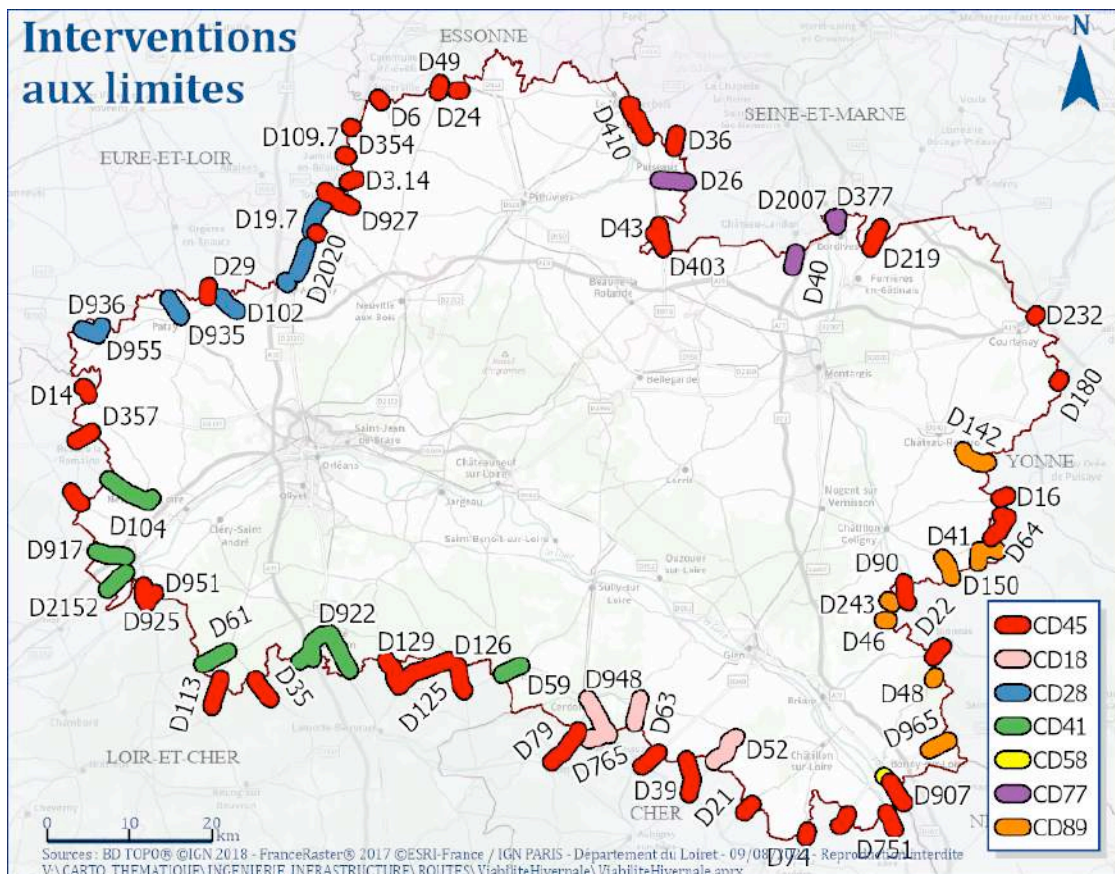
Interventions aux limites

N

ESSONNE
SEINE-ET-MARNE
EURE-ET-LOIR
YONNE
LOIR-ET-CHER
CHER

D49
D6
D24
D109.7
D354
D3.14
D927
D19.7
D2020
D29
D102
D935
D936
D955
D14
D357
D104
D917
D2152
D951
D925
D61
D113
D35
D922
D129
D125
D126
D59
D948
D63
D79
D765
D39
D21
D52
D74
D751
D907
D965
D48
D46
D22
D243
D90
D41
D150
D64
D16
D142
D180
D232
D219
D377
D2007
D40
D403
D43
D26
D36
D410

| | |
|---|---|
| | CD45 |
| | CD18 |
| | CD28 |
| | CD41 |
| | CD58 |
| | CD77 |
| | CD89 |

0 10 20 km

Sources : BD TOPO® ©IGN 2018 - FranceRaster® 2017 ©ESRI-France / IGN PARIS - Département du Loiret - 09/08/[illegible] - Reproduction interdite
V:\CARTO_THEMATIQUE\INGENIERIE_INFRASTRUCTURE\ROUTES\ViabiliteHivernale\ViabiliteHivernale.aprx